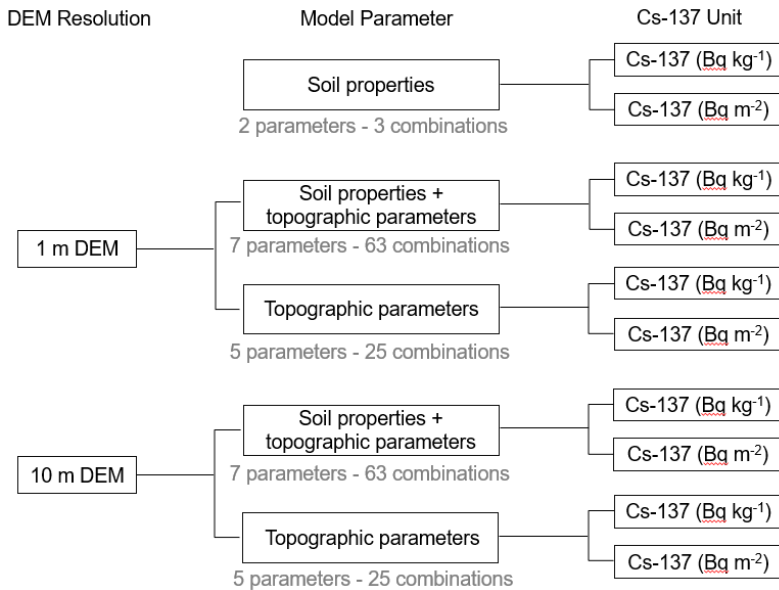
DEM Resolution

Model Parameter

Cs-137 Unit

Soil properties

2 parameters - 3 combinations

Cs-137 (Bq kg$^{-1}$)

Cs-137 (Bq m$^{-2}$)

1 m DEM

Soil properties + topographic parameters

7 parameters - 63 combinations

Cs-137 (Bq kg$^{-1}$)

Cs-137 (Bq m$^{-2}$)

Topographic parameters

5 parameters - 25 combinations

Cs-137 (Bq kg$^{-1}$)

Cs-137 (Bq m$^{-2}$)

10 m DEM

Soil properties + topographic parameters

7 parameters - 63 combinations

Cs-137 (Bq kg$^{-1}$)

Cs-137 (Bq m$^{-2}$)

Topographic parameters

5 parameters - 25 combinations

Cs-137 (Bq kg$^{-1}$)

Cs-137 (Bq m$^{-2}$)